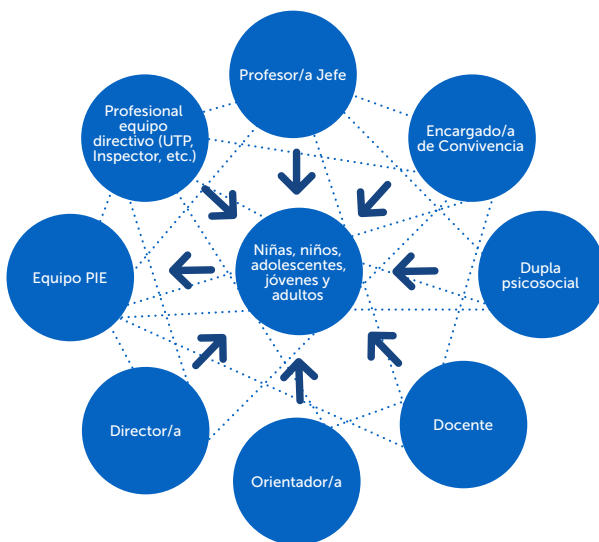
Profesor/a Jefe

Encargado/a de Convivencia

Dupla psicosocial

Docente

Orientador/a

Director/a

Equipo PIE

Profesional equipo directivo (UTP, Inspector, etc.)

Niñas, niños, adolescentes, jóvenes y adultos